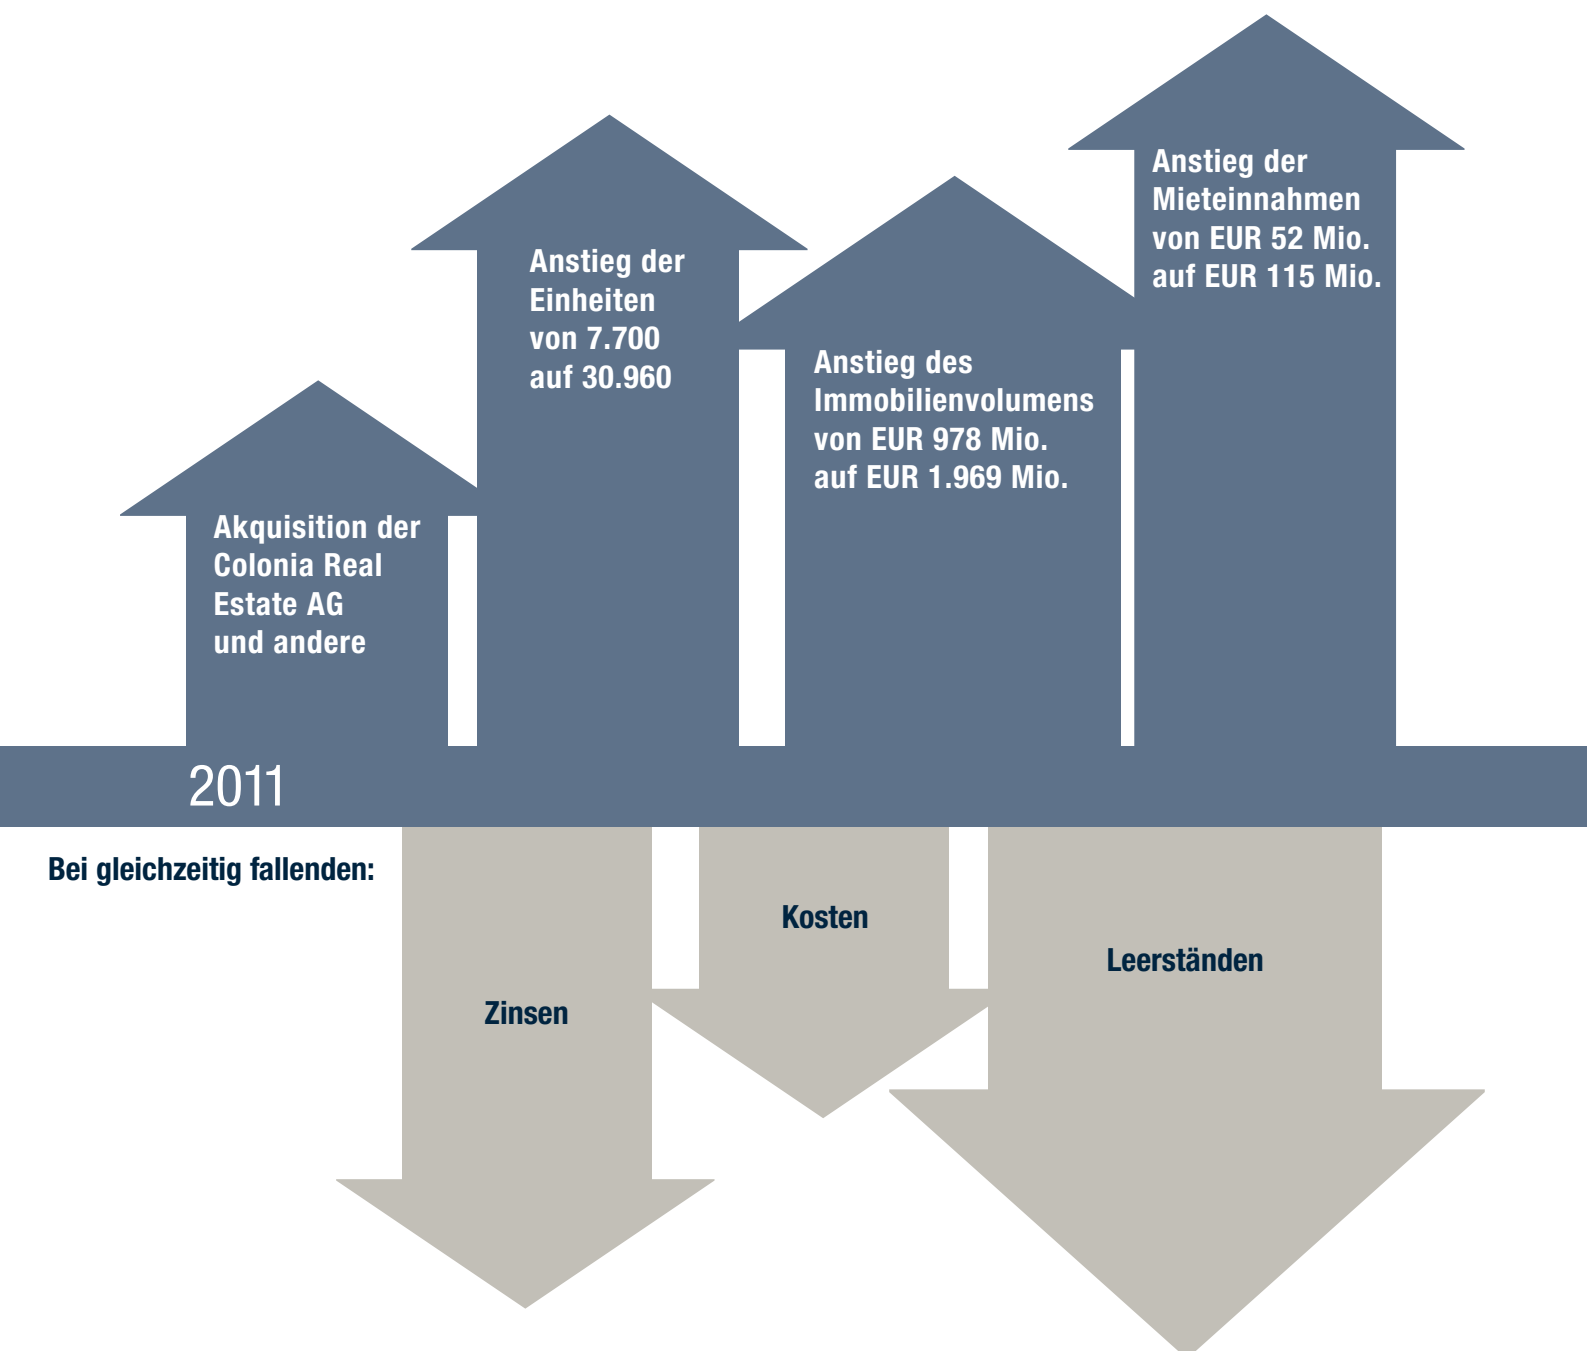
Akquisition der Colonia Real Estate AG und andere

Anstieg der Einheiten von 7.700 auf 30.960

Anstieg des Immobilienvolumens von EUR 978 Mio. auf EUR 1.969 Mio.

Anstieg der Mieteinnahmen von EUR 52 Mio. auf EUR 115 Mio.

2011

Bei gleichzeitig fallenden:

Zinsen

Kosten

Leerständen